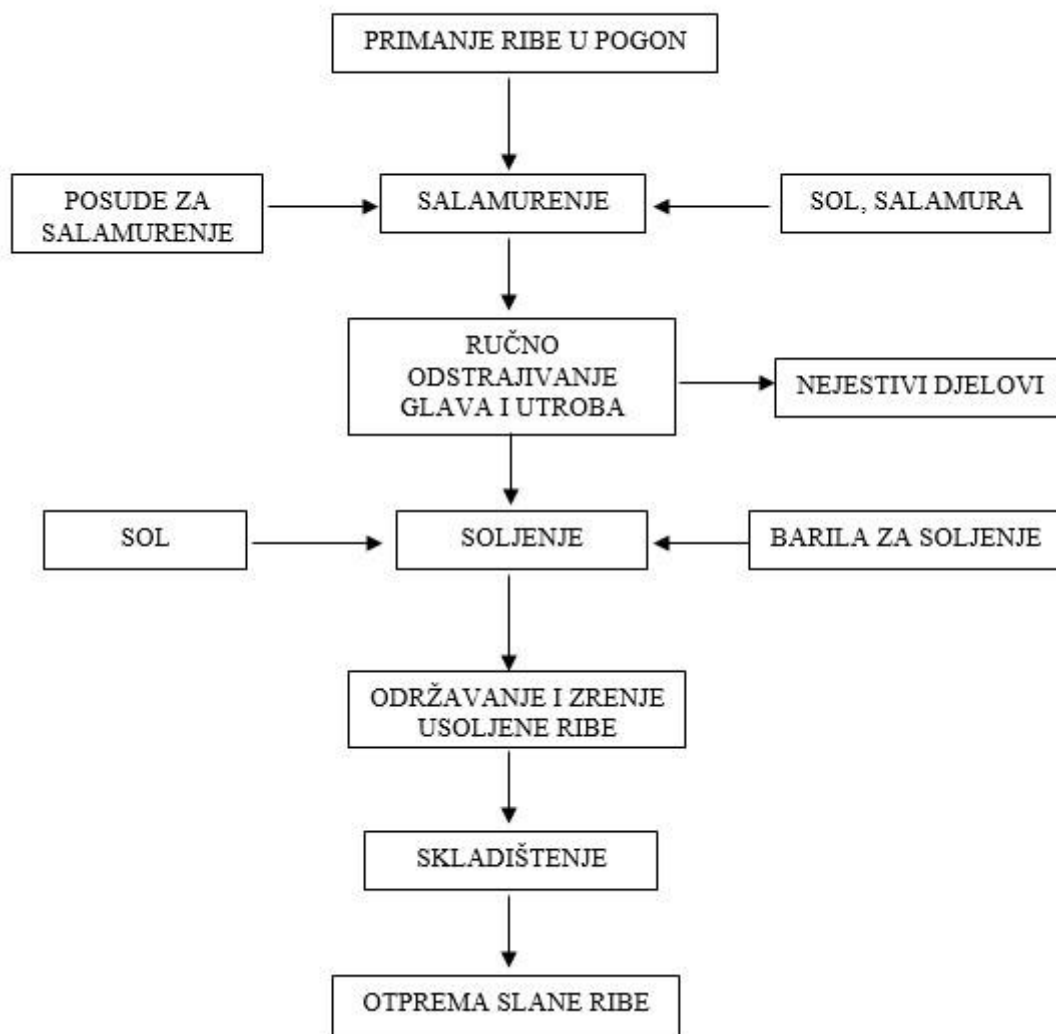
PRIMANJE RIBE U POGON

POSUDE ZA SALAMURENJE

SALAMURENJE

SOL, SALAMURA

RUČNO ODSTRAJIVANJE GLAVA I UTROBA

NEJESTIVI DJELOVI

SOL

SOLJENJE

BARILA ZA SOLJENJE

ODRŽAVANJE I ZRENJE USOLJENE RIBE

SKLADIŠTENJE

OTPREMA SLANE RIBE